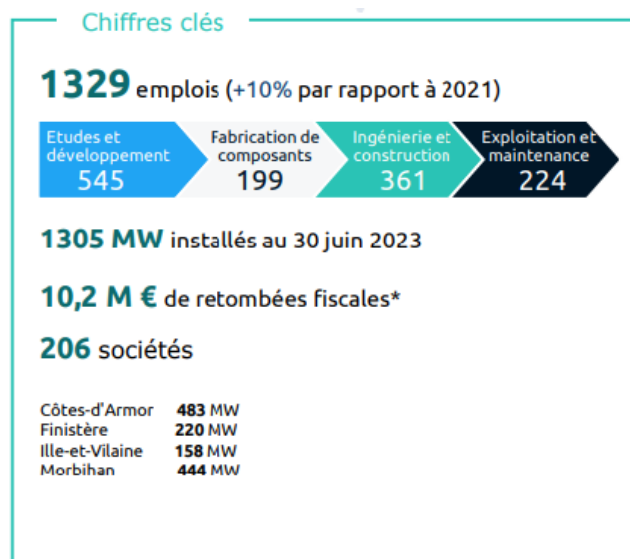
Chiffres clés

1329 emplois (+10% par rapport à 2021)

Etudes et développement 545

Fabrication de composants 199

Ingénierie et construction 361

Exploitation et maintenance 224

1305 MW installés au 30 juin 2023

10,2 M € de retombées fiscales*

206 sociétés

| | |
|---|---|
| Côtes-d'Armor | 483 MW |
| Finistère | 220 MW |
| Ille-et-Vilaine | 158 MW |
| Morbihan | 444 MW |